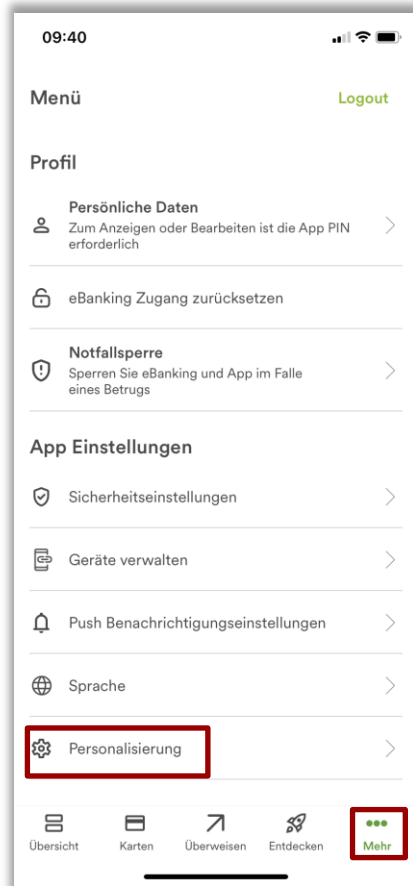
09:40

Menü

Logout

Profil

Persönliche Daten
Zum Anzeigen oder Bearbeiten ist die App PIN erforderlich

eBanking Zugang zurücksetzen

Notfallsperre
Sperren Sie eBanking und App im Falle eines Betrugs

App Einstellungen

Sicherheitseinstellungen

Geräte verwalten

Push Benachrichtigungseinstellungen

Sprache

Personalisierung

Übersicht

Karten

Überweisen

Entdecken

Mehr